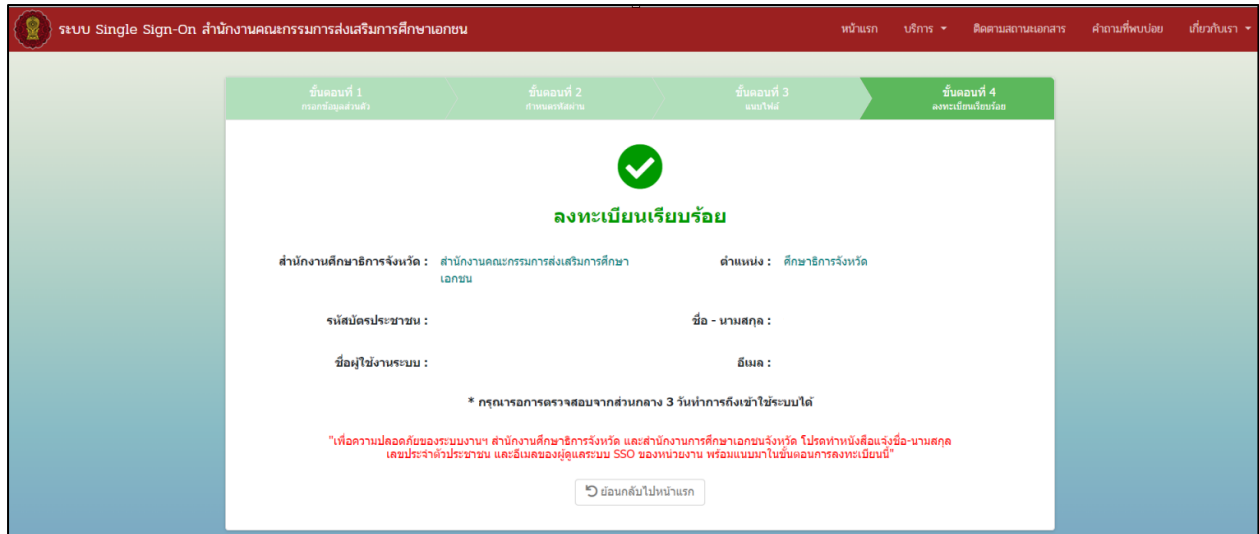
ระบบ Single Sign-On สำนักงานคณะกรรมการส่งเสริมการศึกษาเอกชน

หน้าแรก บริการ ▾ ติดตามสถานะเอกสาร คำถามที่พบบ่อย เกี่ยวกับเรา ▾

ขั้นตอนที่ 1
กรอกข้อมูลส่วนตัว

ขั้นตอนที่ 2
กำหนดรหัสผ่าน

ขั้นตอนที่ 3
แนบไฟล์

ขั้นตอนที่ 4
ลงทะเบียนเรียบร้อย

ลงทะเบียนเรียบร้อย

สำนักงานศึกษาธิการจังหวัด : สำนักงานคณะกรรมการส่งเสริมการศึกษาเอกชน

ตำแหน่ง : ศึกษาธิการจังหวัด

รหัสบัตรประชาชน :

ชื่อ - นามสกุล :

ชื่อผู้ใช้งานระบบ :

อีเมล :

* กรุณารอการตรวจสอบจากส่วนกลาง 3 วันทำการถึงเข้าใช้ระบบได้

"เพื่อความปลอดภัยของระบบงานฯ สำนักงานศึกษาธิการจังหวัด และสำนักงานการศึกษาเอกชนจังหวัด โปรดทำหนังสือแจ้งชื่อ-นามสกุล เลขประจำตัวประชาชน และอีเมลของผู้ดูแลระบบ SSO ของหน่วยงาน พร้อมแนบมาในขั้นตอนการลงทะเบียนนี้"

ย้อนกลับไปหน้าแรก